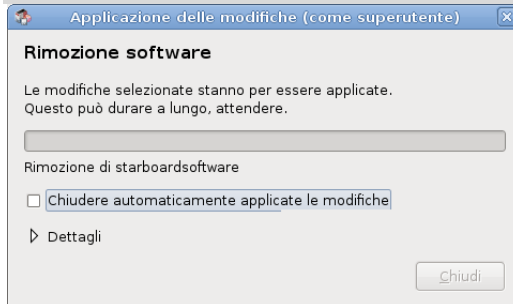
Applicazione delle modifiche (come superutente)

Rimozione software

Le modifiche selezionate stanno per essere applicate.
Questo può durare a lungo, attendere.

Rimozione di starboardsoftware

Chiudere automaticamente applicate le modifiche

Dettagli

Chiudi